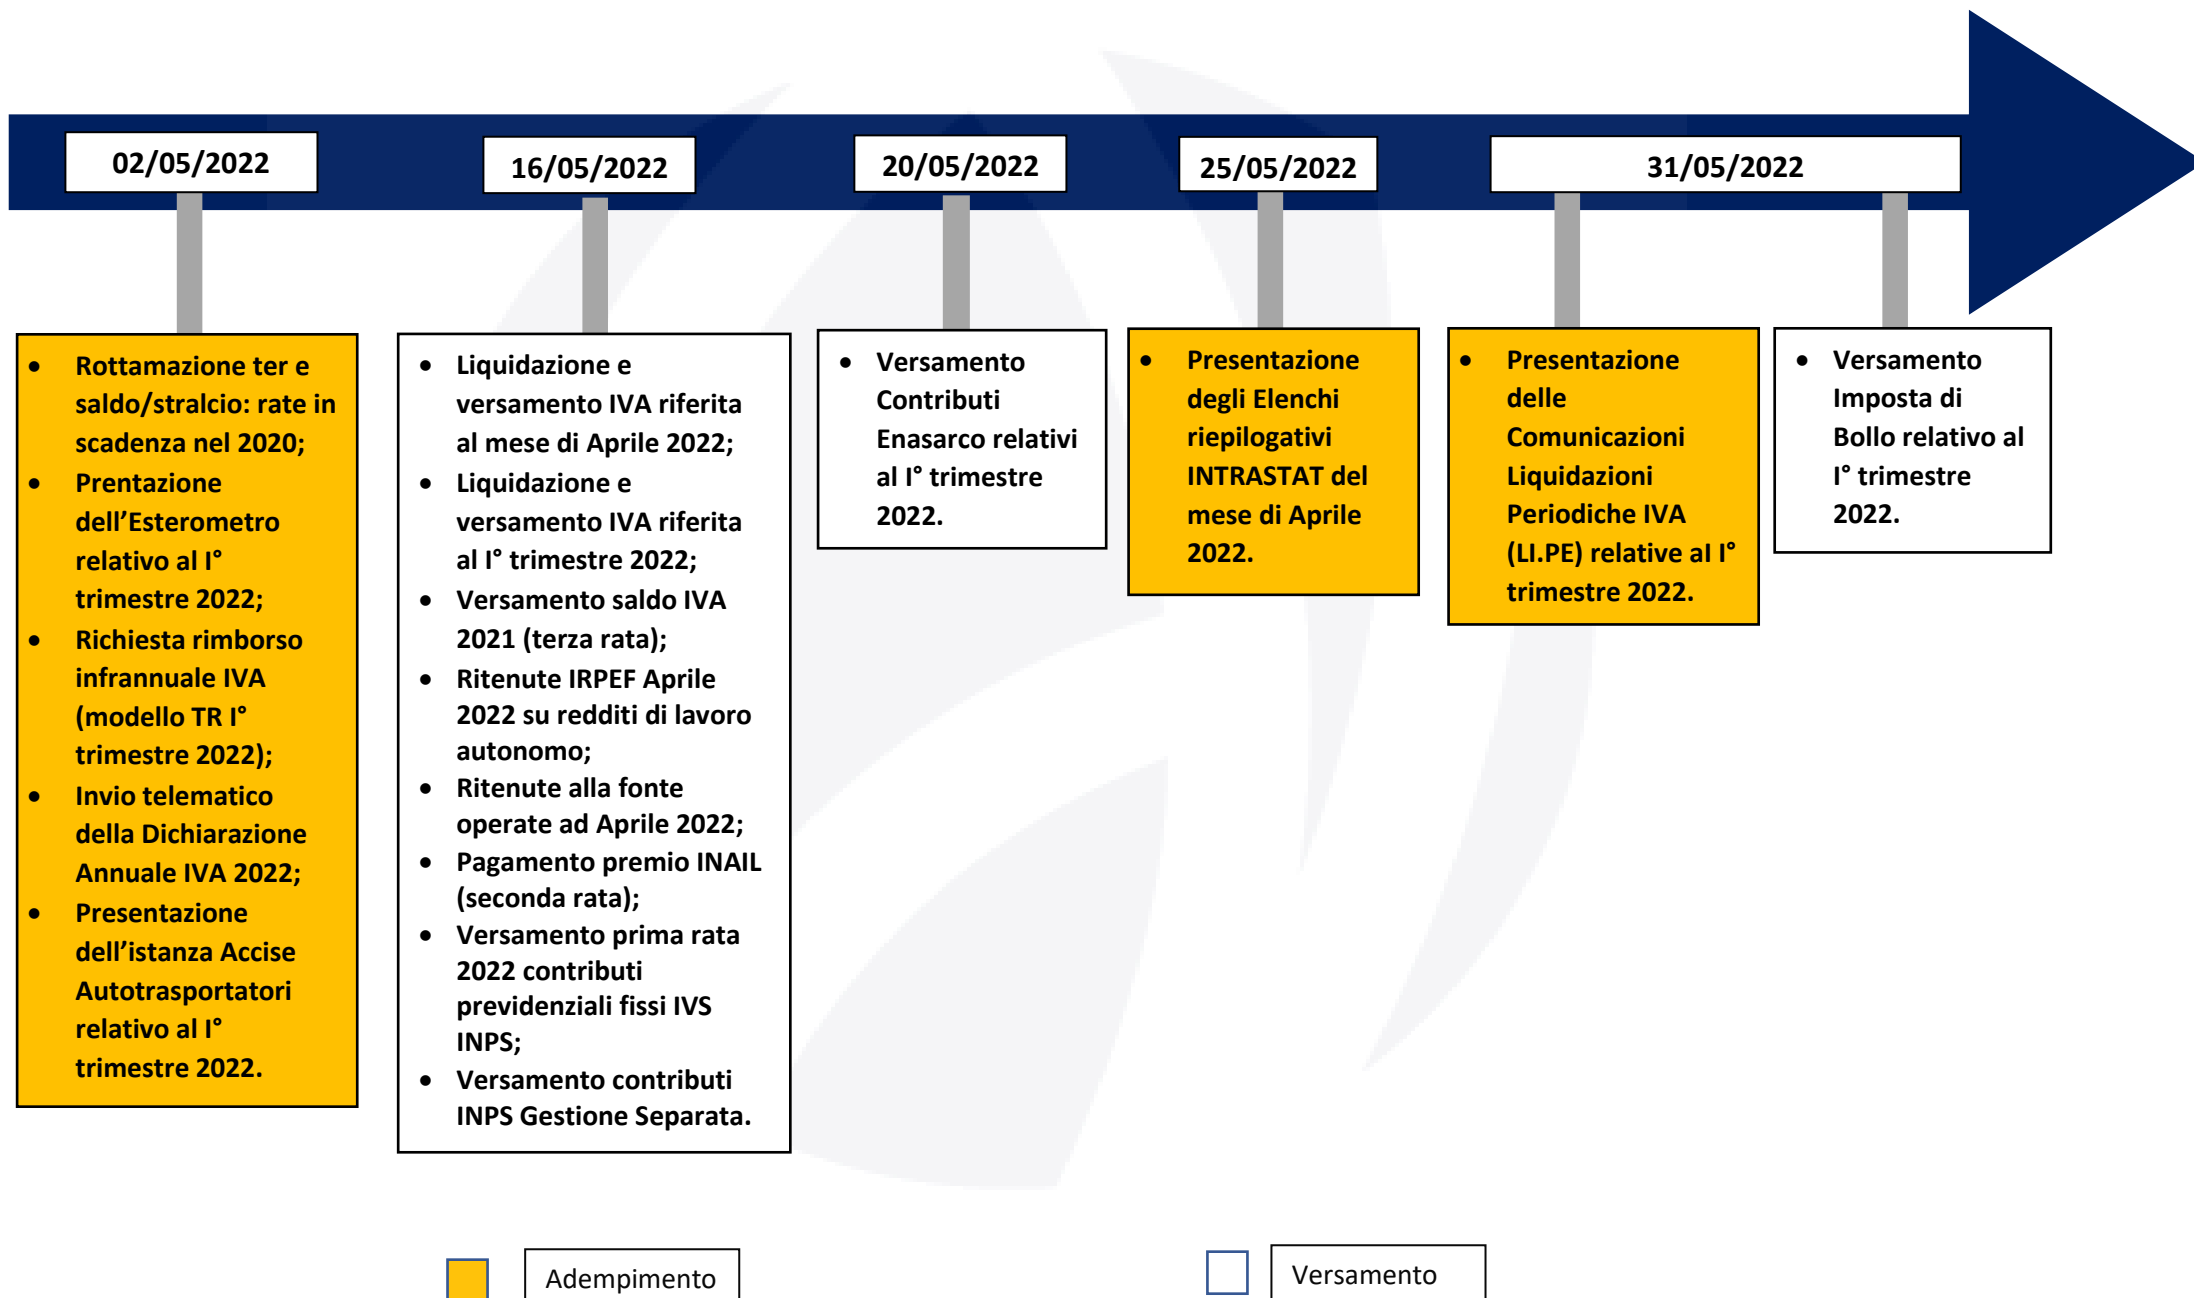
02/05/2022

16/05/2022

20/05/2022

25/05/2022

31/05/2022

- Rottamazione ter e saldo/stralcio: rate in scadenza nel 2020;
- Prentazione dell'Esterometro relativo al I° trimestre 2022;
- Richiesta rimborso infrannuale IVA (modello TR I° trimestre 2022);
- Invio telematico della Dichiarazione Annuale IVA 2022;
- Presentazione dell'istanza Accise Autotrasportatori relativo al I° trimestre 2022.

- Liquidazione e versamento IVA riferita al mese di Aprile 2022;
- Liquidazione e versamento IVA riferita al I° trimestre 2022;
- Versamento saldo IVA 2021 (terza rata);
- Ritenute IRPEF Aprile 2022 su redditi di lavoro autonomo;
- Ritenute alla fonte operate ad Aprile 2022;
- Pagamento premio INAIL (seconda rata);
- Versamento prima rata 2022 contributi previdenziali fissi IVS INPS;
- Versamento contributi INPS Gestione Separata.

- Versamento Contributi Enasarco relativi al I° trimestre 2022.

- Presentazione degli Elenchi riepilogativi INTRASTAT del mese di Aprile 2022.

- Presentazione delle Comunicazioni Liquidazioni Periodiche IVA (LI.PE) relative al I° trimestre 2022.

- Versamento Imposta di Bollo relativo al I° trimestre 2022.

Adempimento

Versamento